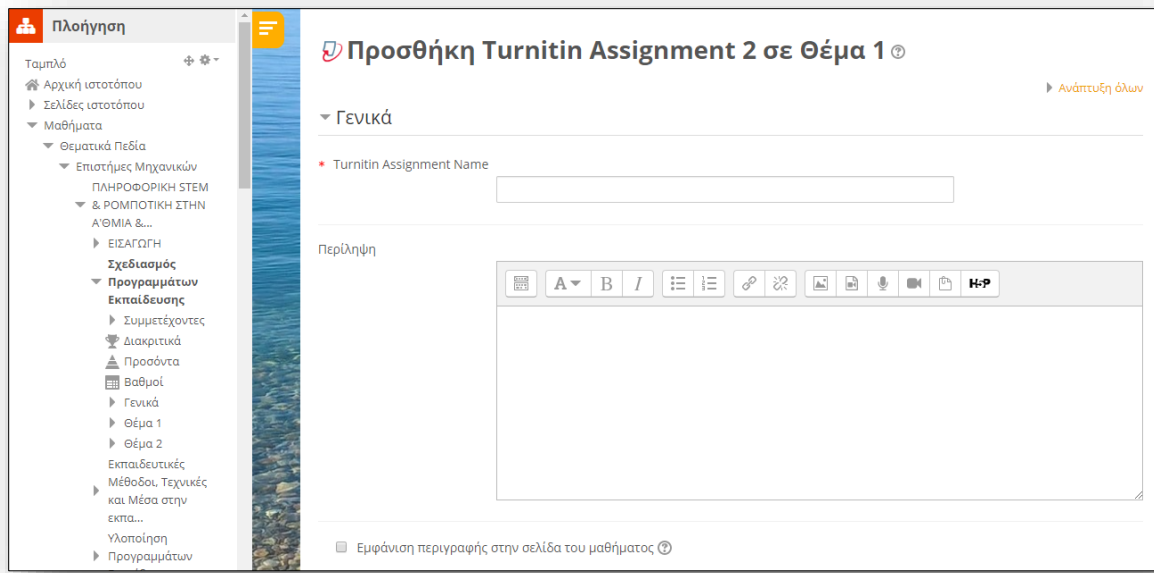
Πλοήγηση

Ταμπλό

Αρχική ιστοτόπου

Σελίδες ιστοτόπου

Μαθήματα

Θεματικά Πεδία

Επιστήμες Μηχανικών

ΠΛΗΡΟΦΟΡΙΚΗ STEM & ΡΟΜΠΟΤΙΚΗ ΣΤΗΝ Α'ΘΜΙΑ &...

ΕΙΣΑΓΩΓΗ

Σχεδιασμός Προγραμμάτων Εκπαίδευσης

Συμμετέχοντες

Διακριτικά

Προσόντα

Βαθμοί

Γενικά

Θέμα 1

Θέμα 2

Εκπαιδευτικές Μέθοδοι, Τεχνικές και Μέσα στην εκπα...

Υλοποίηση Προγραμμάτων

Προσθήκη Turnitin Assignment 2 σε Θέμα 1

Ανάπτυξη όλων

Γενικά

* Turnitin Assignment Name

Περίληψη

H5P

Εμφάνιση περιγραφής στην σελίδα του μαθήματος